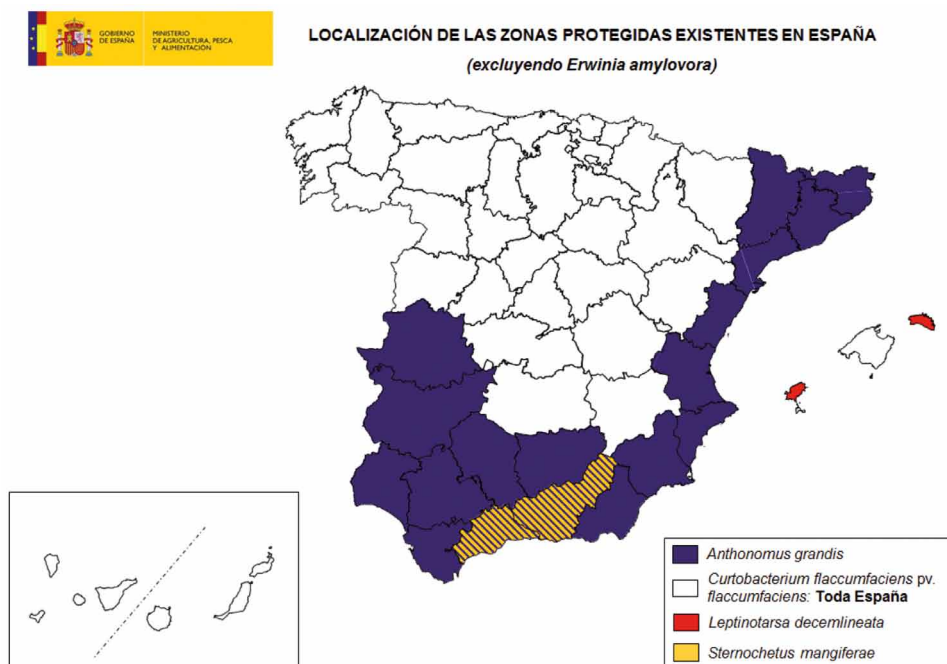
GOBIERNO DE ESPAÑA
MINISTERIO DE AGRICULTURA, PESCA Y ALIMENTACIÓN

LOCALIZACIÓN DE LAS ZONAS PROTEGIDAS EXISTENTES EN ESPAÑA
(excluyendo Erwinia amylovora)

Anthonomus grandis
Curtobacterium flaccumfaciens pv. flaccumfaciens: Toda España
Leptinotarsa decemlineata
Sternochetus mangiferae